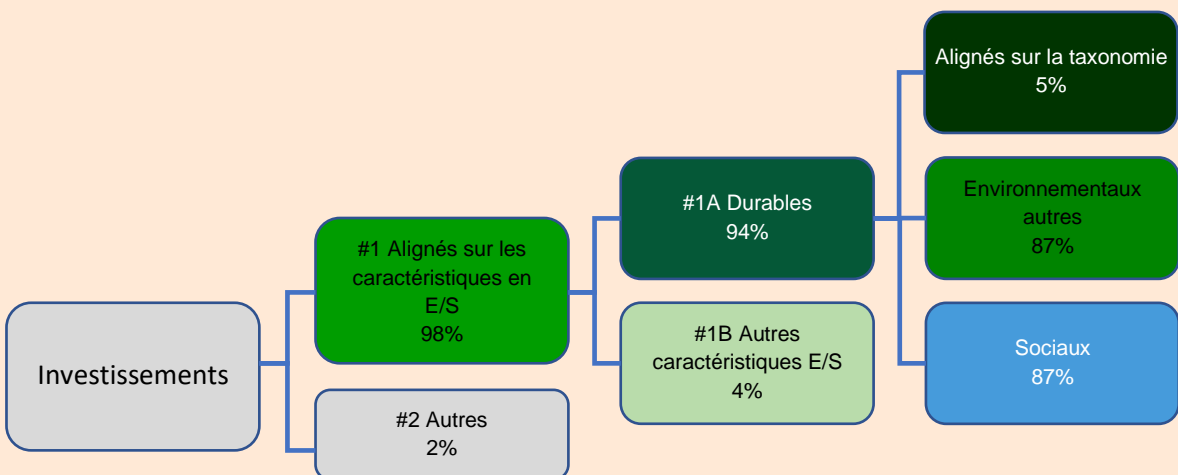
Investissements

#1 Alignés sur les caractéristiques en E/S
98%

#2 Autres
2%

#1A Durables
94%

#1B Autres caractéristiques E/S
4%

Alignés sur la taxonomie
5%

Environnementaux autres
87%

Sociaux
87%